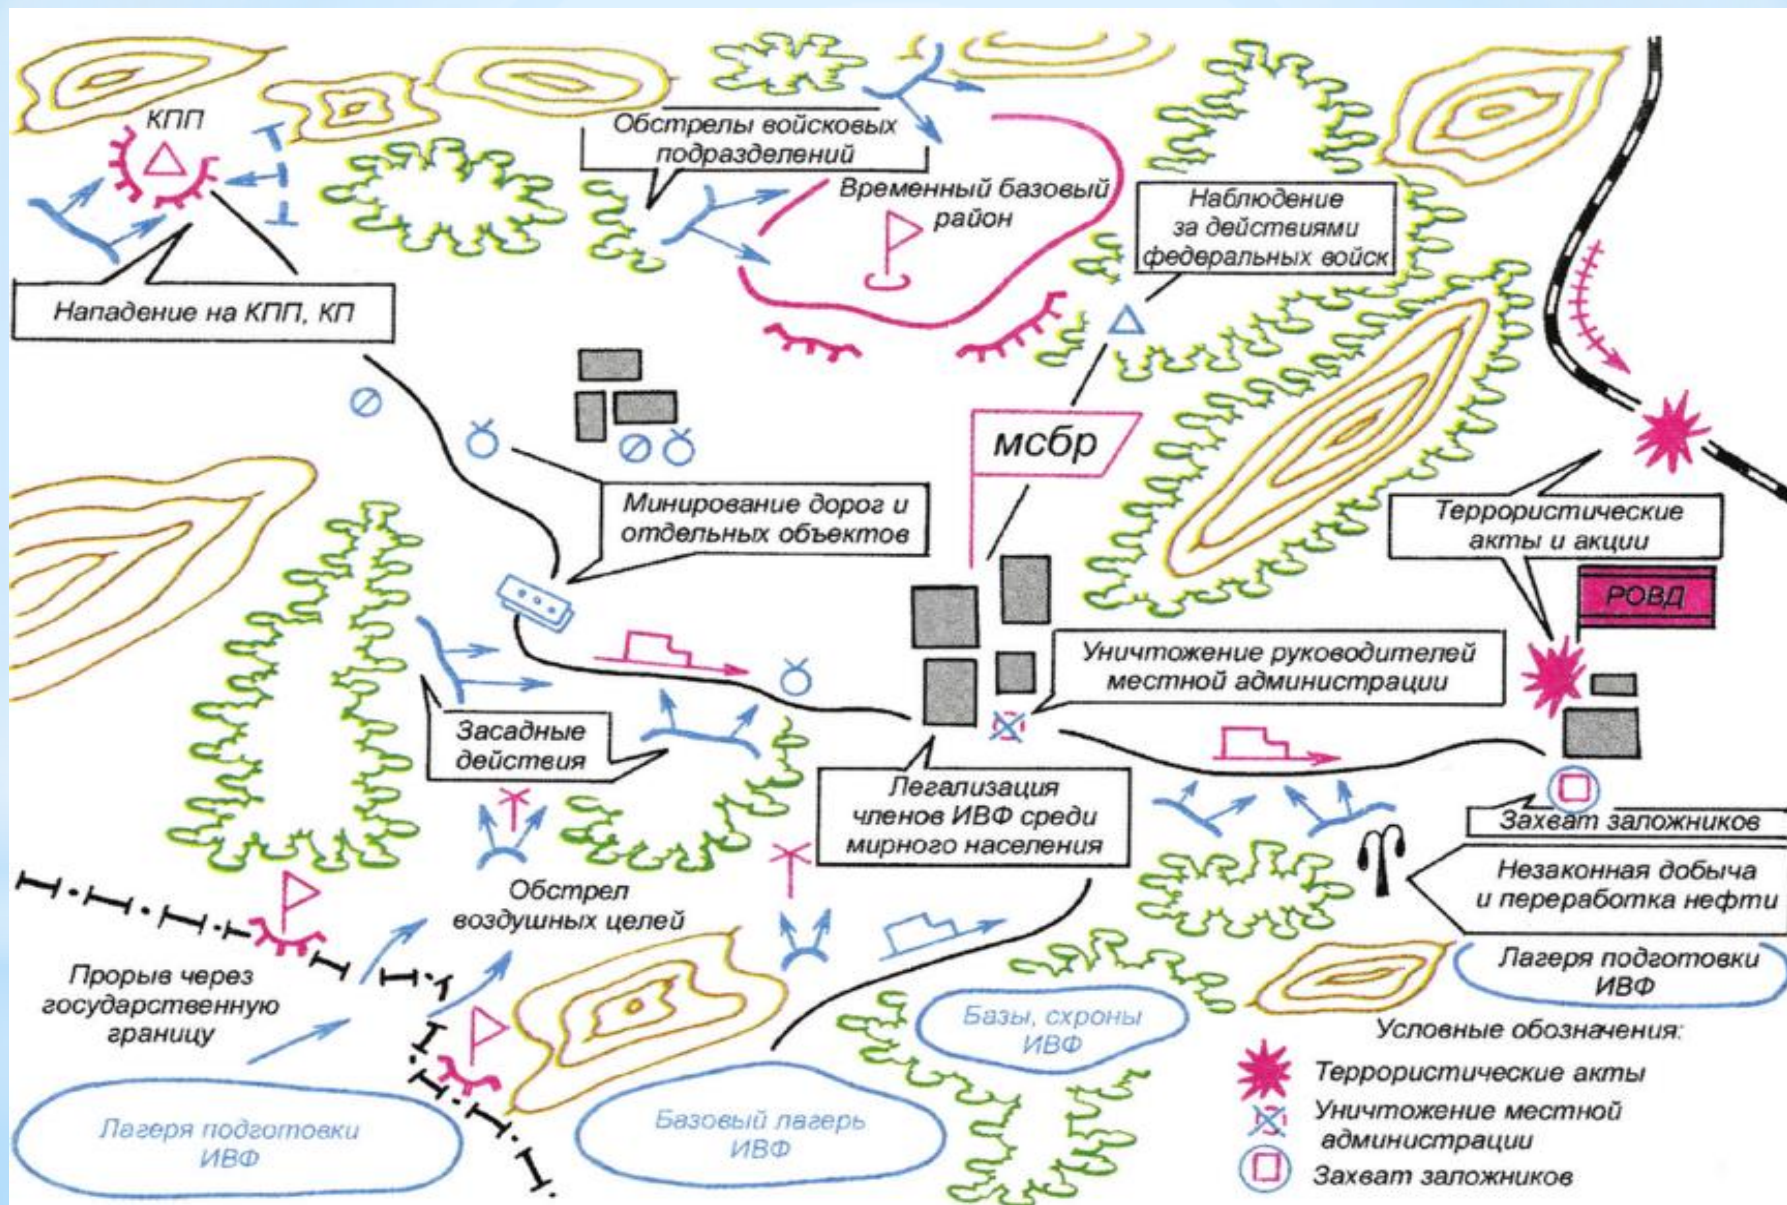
КПП

Обстрелы войсковых подразделений

Временный базовый район

Наблюдение за действиями федеральных войск

Нападение на КПП, КП

мсбр

Минирование дорог и отдельных объектов

Террористические акты и акции

РОВД

Уничтожение руководителей местной администрации

Засадные действия

Легализация членов ИВФ среди мирного населения

Захват заложников

Незаконная добыча и переработка нефти

Обстрел воздушных целей

Прорыв через государственную границу

Лагеря подготовки ИВФ

Базы, схроны ИВФ

Условные обозначения:

Террористические акты

Уничтожение местной администрации

Захват заложников

Лагеря подготовки ИВФ

Базовый лагерь ИВФ